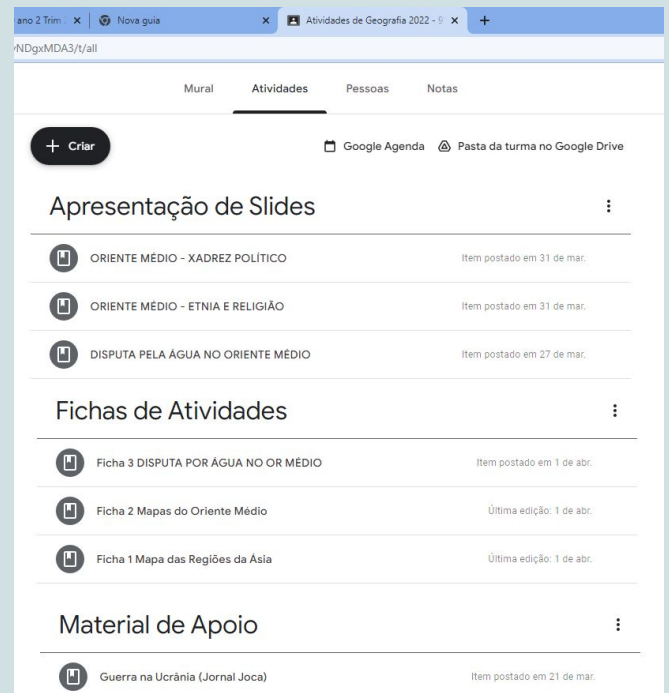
ano 2 Trim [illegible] × | Nova guia × | Atividades de Geografia 2022 - 9 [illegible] × | +

/NDgxMDA3/t/all

Mural Atividades Pessoas Notas

+ Criar

Google Agenda Pasta da turma no Google Drive

Apresentação de Slides

ORIENTE MÉDIO - XADREZ POLÍTICO
Item postado em 31 de mar.

ORIENTE MÉDIO - ETNIA E RELIGIÃO
Item postado em 31 de mar.

DISPUTA PELA ÁGUA NO ORIENTE MÉDIO
Item postado em 27 de mar.

Fichas de Atividades

Ficha 3 DISPUTA POR ÁGUA NO OR MÉDIO
Item postado em 1 de abr.

Ficha 2 Mapas do Oriente Médio
Última edição: 1 de abr.

Ficha 1 Mapa das Regiões da Ásia
Última edição: 1 de abr.

Material de Apoio

Guerra na Ucrânia (Jornal Joca)
Item postado em 21 de mar.